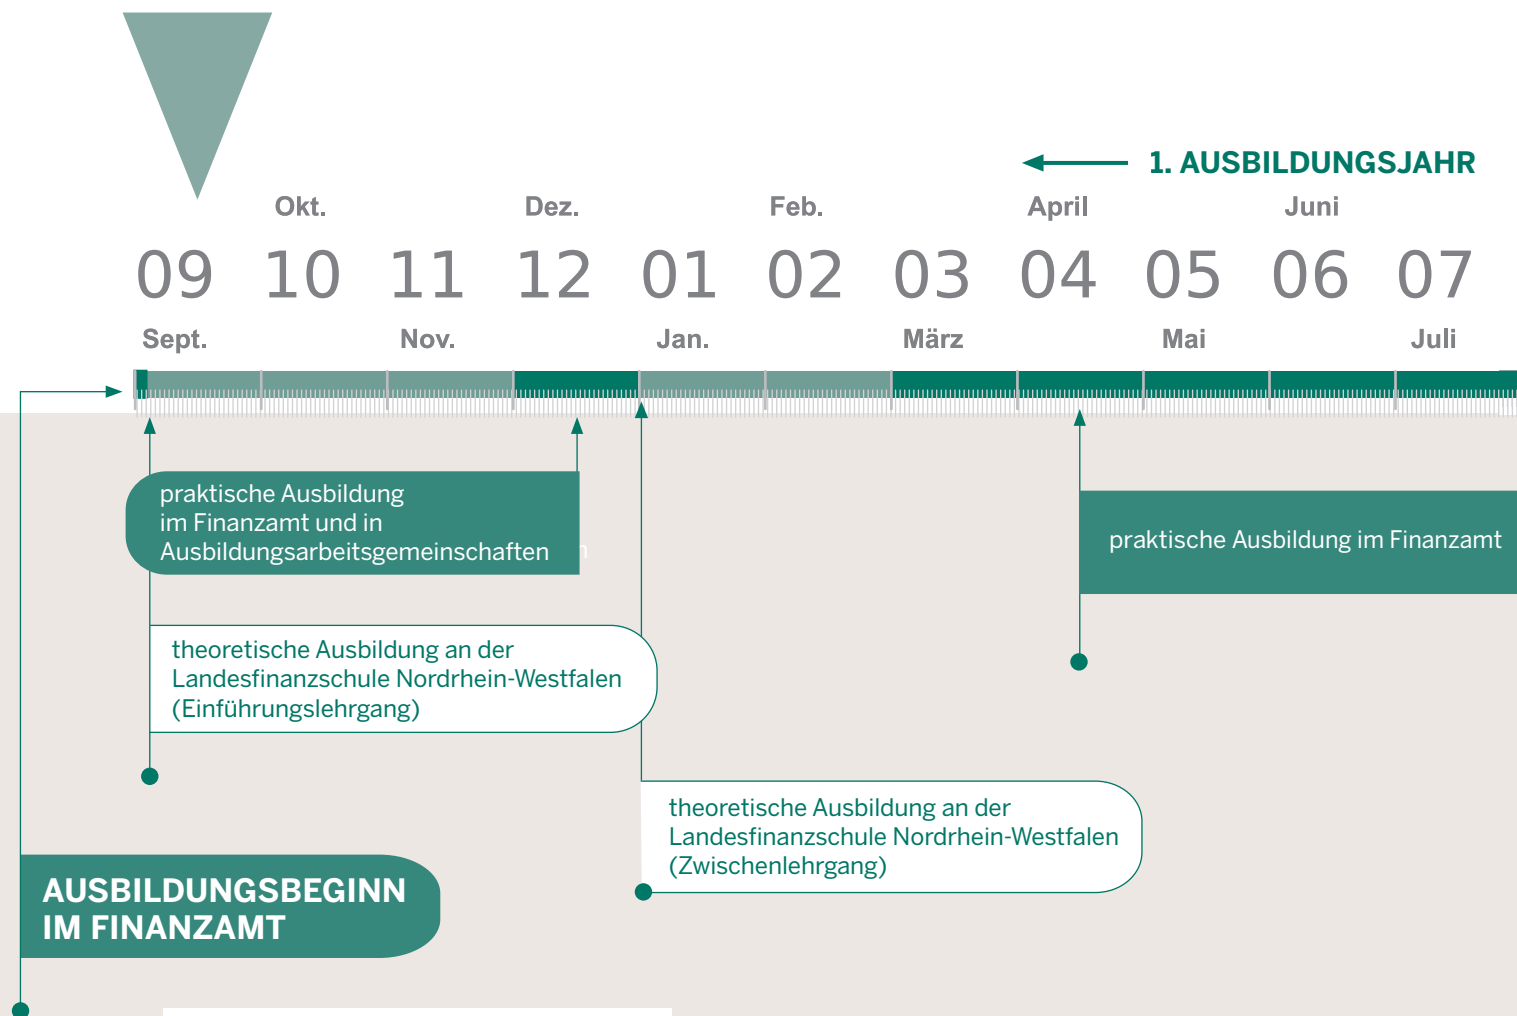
1. AUSBILDUNGSJAHR

Okt. Dez. Feb. April Juni

09 10 11 12 01 02 03 04 05 06 07

Sept. Nov. Jan. März Mai Juli

praktische Ausbildung im Finanzamt und in Ausbildungsarbeitsgemeinschaften

praktische Ausbildung im Finanzamt

theoretische Ausbildung an der Landesfinanzschule Nordrhein-Westfalen (Einführungslehrgang)

theoretische Ausbildung an der Landesfinanzschule Nordrhein-Westfalen (Zwischenlehrgang)

AUSBILDUNGSBEGINN IM FINANZAMT